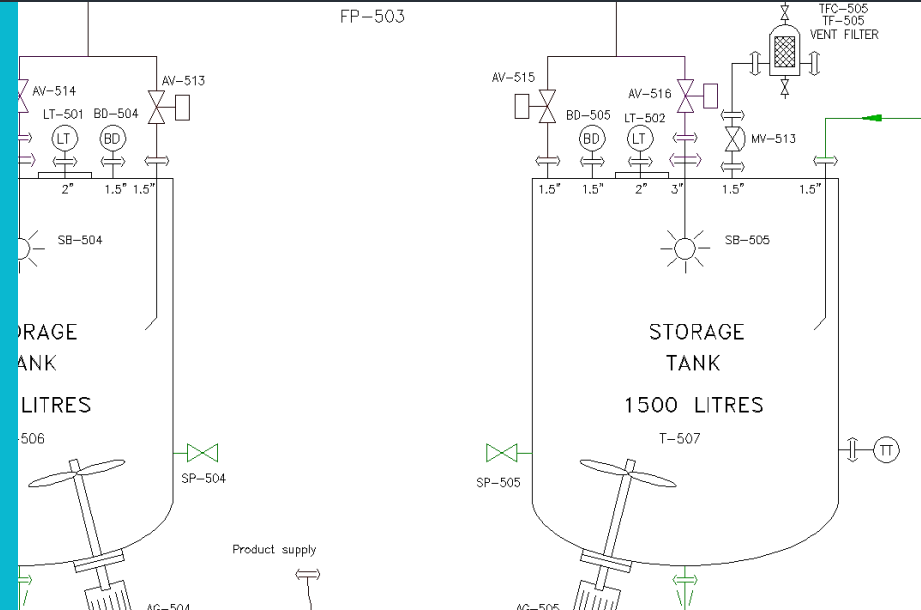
FP-503

TFC-505
TF-505
VENT FILTER

AV-514
AV-513
LT-501
BD-504
LT
BD
2"
1.5"
1.5"

AV-515
AV-516
BD-505
LT-502
BD
LT
MV-513
1.5"
1.5"
2"
3"
1.5"
1.5"

SB-504
SB-505

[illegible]ORAGE
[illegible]ANK
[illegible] LITRES
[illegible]-506

STORAGE
TANK
1500 LITRES
T-507

SP-504
SP-505
TT

Product supply

AG-504
AG-505